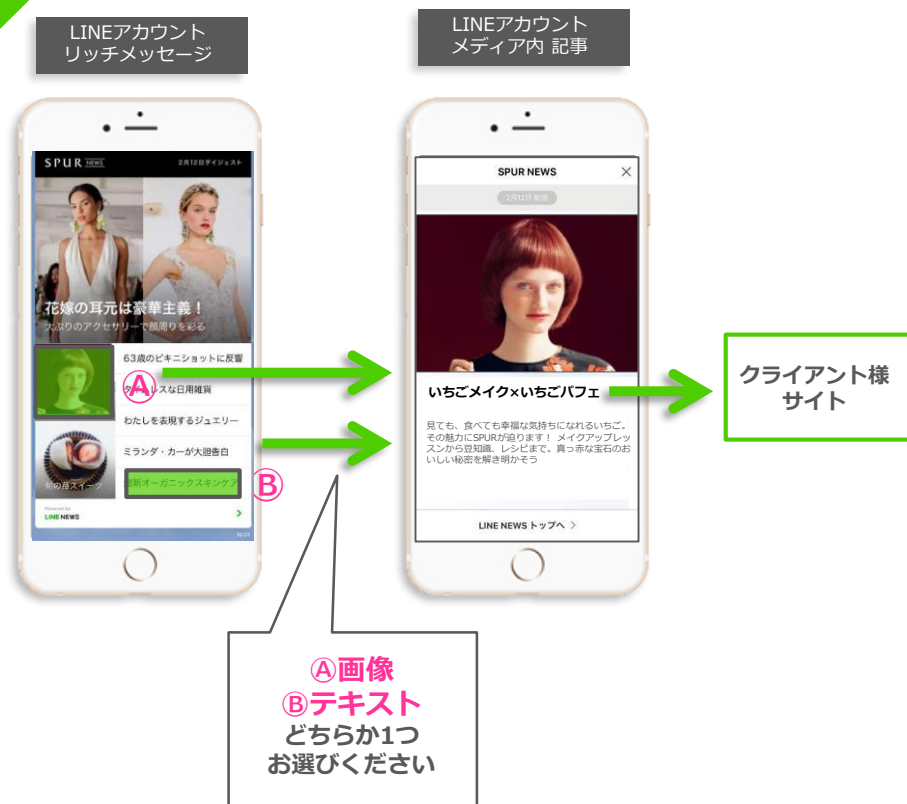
LINEアカウント
リッチメッセージ

LINEアカウント
メディア内 記事

SPUR NEWS 2月12日ダイジェスト

花嫁の耳元は豪華主義！
大ぶりのアクセサリーで顔周りを彩る

63歳のビキニショットに反響

Ⓐ

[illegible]スな日用雑貨

わたしを表現するジュエリー

ミランダ・カーが大胆告白

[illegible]の春スイーツ

最新オーガニックスキンケア

Ⓑ

Powered by
LINE NEWS

SPUR NEWS

2月12日 配信

いちごメイク×いちごパフェ

見ても、食べても幸福な気持ちになれるいちご。その魅力にSPURが迫ります！ メイクアップレッスンから豆知識、レシピまで。真っ赤な宝石のおいしい秘密を解き明かそう

LINE NEWS トップへ ＞

クライアント様
サイト

Ⓐ画像
Ⓑテキスト
どちらか1つ
お選びください